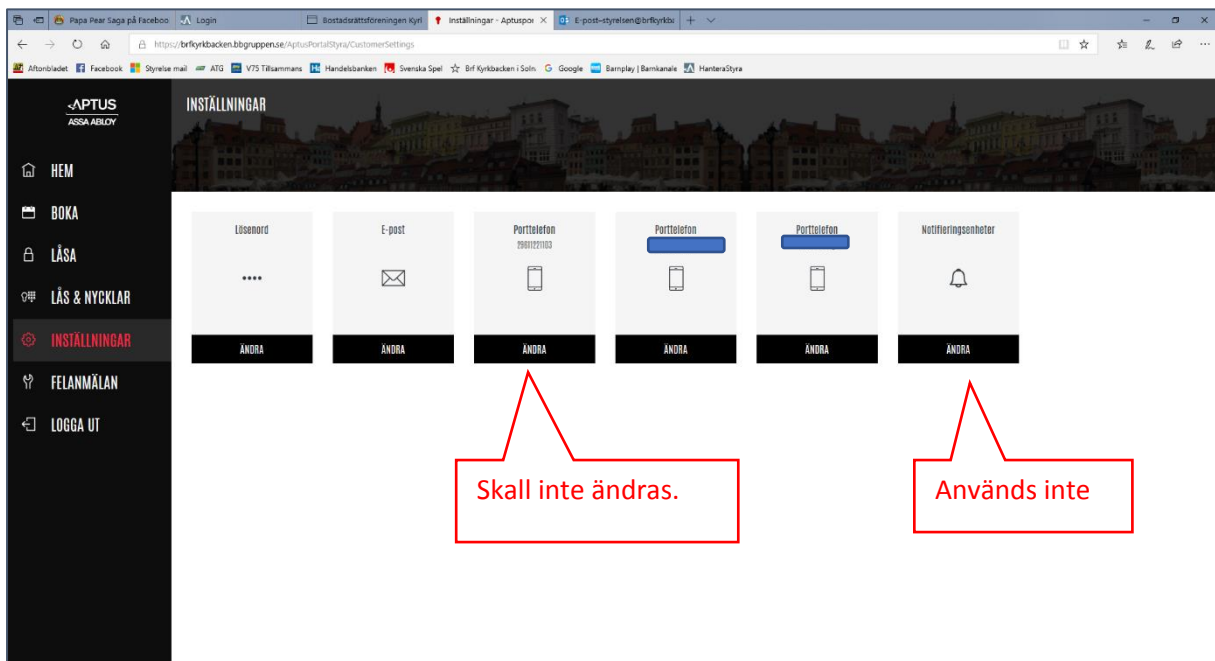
Papa Pear Saga på Faceboo | Login | Bostadsrättsföreningen Kyr | Inställningar - Aptuspo | E-post–styrelsen@brfkyrkb

https://brfkyrkbacken.bbgruppen.se/AptusPortalStyra/CustomerSettings

Aftonbladet Facebook Styrelse mail ATG V75 Tillsammans Handelsbanken Svenska Spel Brf Kyrkbacken i Soln Google Barnplay | Barnkanale HanteraStyra

APTUS
ASSA ABLOY

INSTÄLLNINGAR

HEM
BOKA
LÅSA
LÅS & NYCKLAR
INSTÄLLNINGAR
FELANMÄLAN
LOGGA UT

Lösenord
••••
ÄNDRA

E-post
ÄNDRA

Porttelefon
2901221103
ÄNDRA

Porttelefon
ÄNDRA

Porttelefon
ÄNDRA

Notifieringsenheter
ÄNDRA

Skall inte ändras.

Används inte